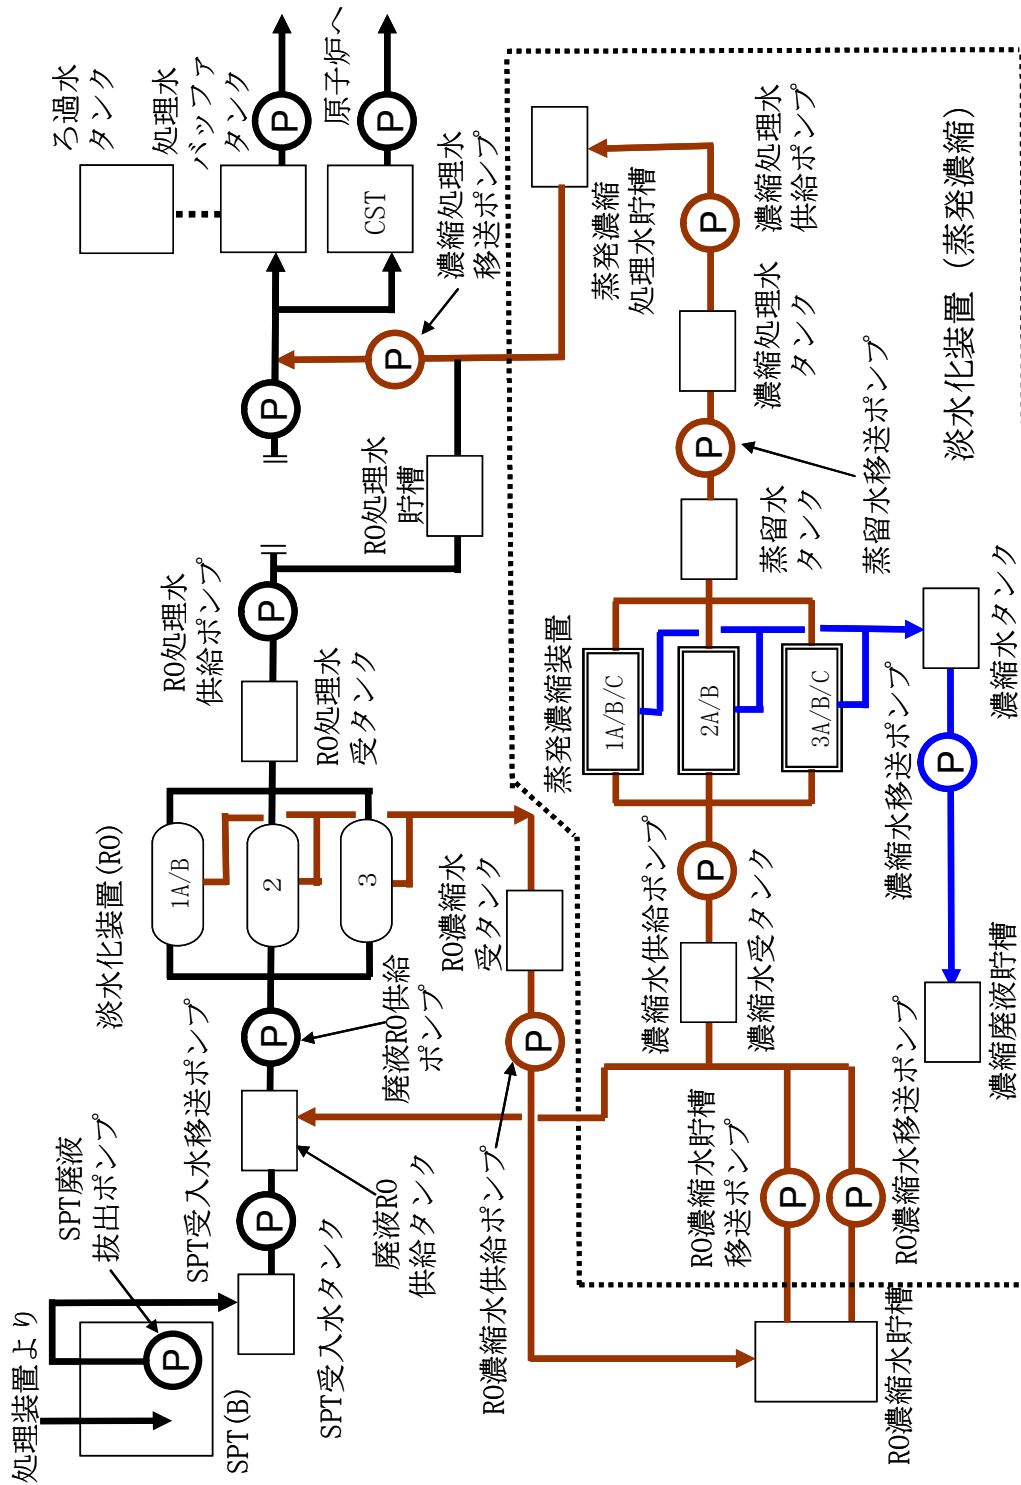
処理装置より

SPT(B)

SPT廃液抜出ポンプ

P

SPT受入水タンク

P

SPT受入水移送ポンプ

廃液RO供給タンク

P

廃液RO供給ポンプ

淡水化装置(RO)

1A/B

2

3

RO処理水受タンク

P

RO処理水供給ポンプ

RO処理水貯槽

P

P

濃縮処理水移送ポンプ

CST

P

原子炉へ

処理水バッファタンク

P

ろ過水タンク

RO濃縮水受タンク

P

RO濃縮水供給ポンプ

RO濃縮水貯槽

P

P

RO濃縮水貯槽移送ポンプ

RO濃縮水移送ポンプ

濃縮水受タンク

P

濃縮水供給ポンプ

蒸発濃縮装置

1A/B/C

2A/B

3A/B/C

蒸留水タンク

P

蒸留水移送ポンプ

濃縮処理水タンク

P

濃縮処理水供給ポンプ

蒸発濃縮処理水貯槽

濃縮水タンク

P

濃縮水移送ポンプ

濃縮廃液貯槽

淡水化装置(蒸発濃縮)